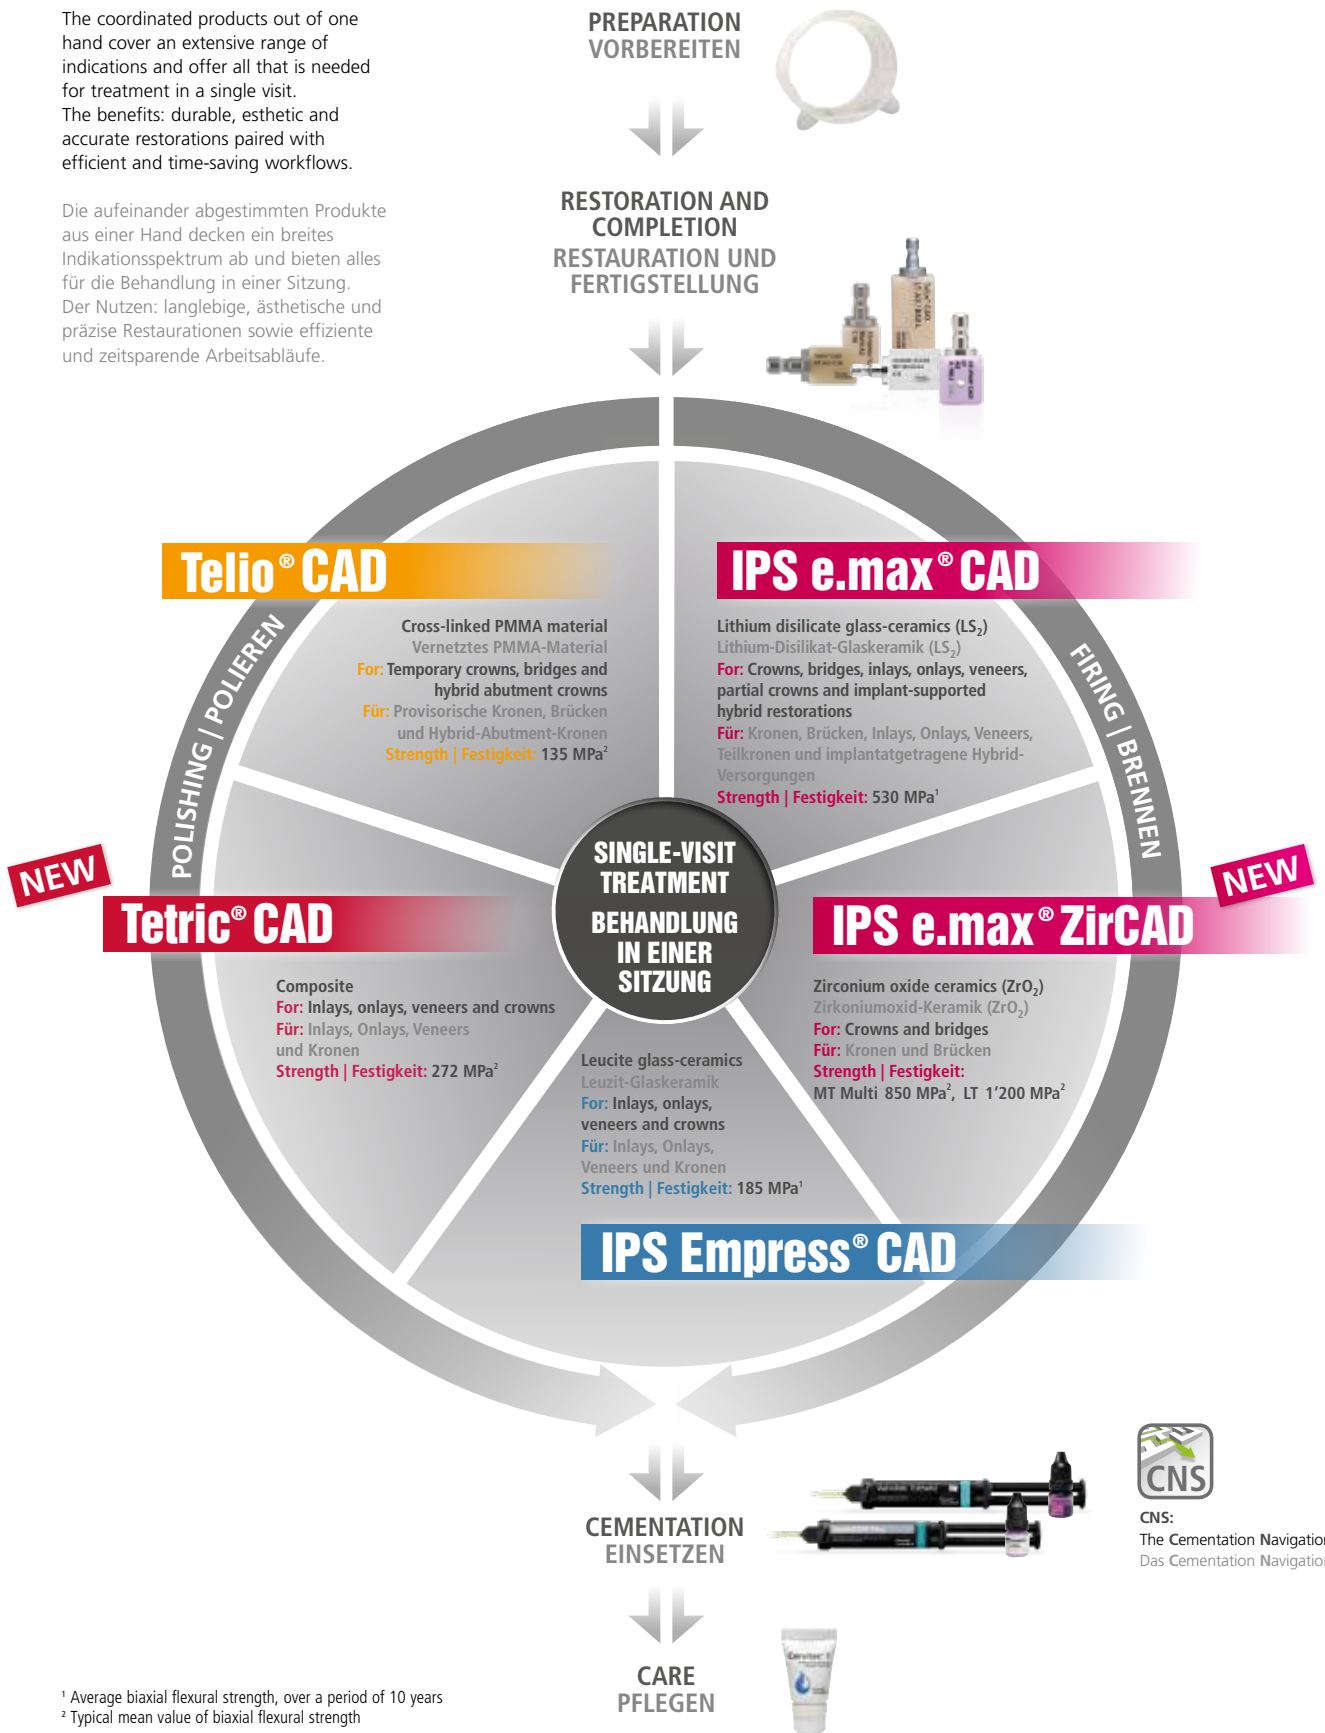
The coordinated products out of one hand cover an extensive range of indications and offer all that is needed for treatment in a single visit.
The benefits: durable, esthetic and accurate restorations paired with efficient and time-saving workflows.

Die aufeinander abgestimmten Produkte aus einer Hand decken ein breites Indikationsspektrum ab und bieten alles für die Behandlung in einer Sitzung.
Der Nutzen: langlebige, ästhetische und präzise Restaurationen sowie effiziente und zeitsparende Arbeitsabläufe.

PREPARATION
VORBEREITEN

RESTORATION AND COMPLETION
RESTAURATION UND FERTIGSTELLUNG

POLISHING | POLIEREN

FIRING | BRENNEN

Telio® CAD
Cross-linked PMMA material
Vernetztes PMMA-Material
For: Temporary crowns, bridges and hybrid abutment crowns
Für: Provisorische Kronen, Brücken und Hybrid-Abutment-Kronen
Strength | Festigkeit: 135 MPa²

IPS e.max® CAD
Lithium disilicate glass-ceramics ($LS_2$)
Lithium-Disilikat-Glaskeramik ($LS_2$)
For: Crowns, bridges, inlays, onlays, veneers, partial crowns and implant-supported hybrid restorations
Für: Kronen, Brücken, Inlays, Onlays, Veneers, Teilkronen und implantatgetragene Hybrid-Versorgungen
Strength | Festigkeit: 530 MPa¹

SINGLE-VISIT TREATMENT
BEHANDLUNG IN EINER SITZUNG

NEW
Tetric® CAD
Composite
For: Inlays, onlays, veneers and crowns
Für: Inlays, Onlays, Veneers und Kronen
Strength | Festigkeit: 272 MPa²

NEW
IPS e.max® ZirCAD
Zirconium oxide ceramics ($ZrO_2$)
Zirkoniumoxid-Keramik ($ZrO_2$)
For: Crowns and bridges
Für: Kronen und Brücken
Strength | Festigkeit:
MT Multi 850 MPa², LT 1'200 MPa²

Leucite glass-ceramics
Leuzit-Glaskeramik
For: Inlays, onlays, veneers and crowns
Für: Inlays, Onlays, Veneers und Kronen
Strength | Festigkeit: 185 MPa¹

IPS Empress® CAD

CEMENTATION
EINSETZEN

CNS
CNS:
The Cementation Navigatio
Das Cementation Navigatio

CARE
PFLEGEN

¹ Average biaxial flexural strength, over a period of 10 years
² Typical mean value of biaxial flexural strength